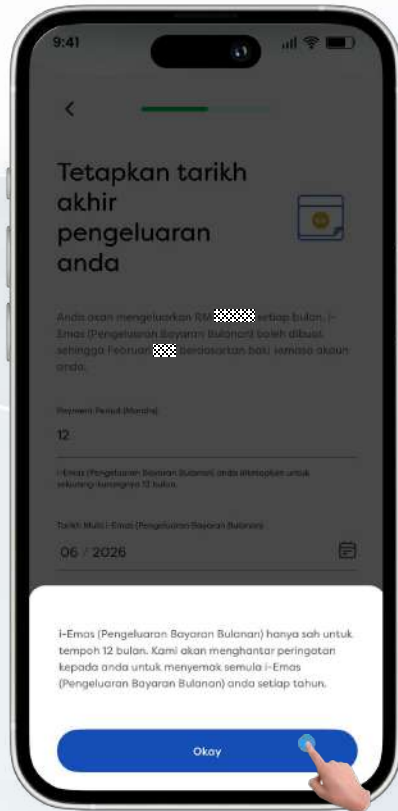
9:41

Tetapkan tarikh akhir pengeluaran anda

Anda akan mengeluarkan RM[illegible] setiap bulan. i-Emas (Pengeluaran Bayaran Bulanan) boleh dibuat sehingga Februari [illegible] berdasarkan baki semasa akaun anda.

Payment Period (Months)

12

i-Emas (Pengeluaran Bayaran Bulanan) anda ditetapkan untuk sekurang-kurangnya 12 bulan.

Tarikh Mula i-Emas (Pengeluaran Bayaran Bulanan)

06 / 2026

i-Emas (Pengeluaran Bayaran Bulanan) hanya sah untuk tempoh 12 bulan. Kami akan menghantar peringatan kepada anda untuk menyemak semula i-Emas (Pengeluaran Bayaran Bulanan) anda setiap tahun.

Okay